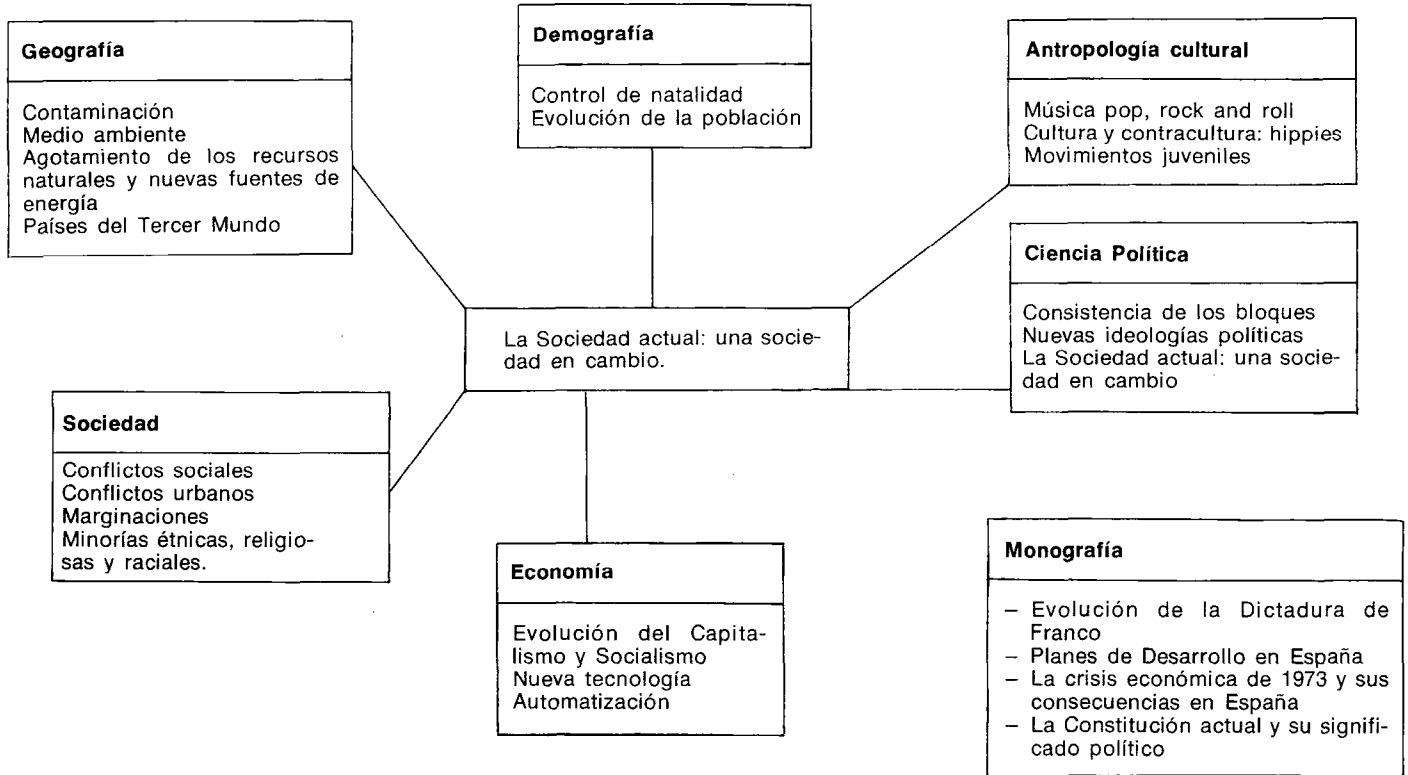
Geografía

Contaminación
Medio ambiente
Agotamiento de los recursos naturales y nuevas fuentes de energía
Países del Tercer Mundo

Demografía

Control de natalidad
Evolución de la población

Antropología cultural

Música pop, rock and roll
Cultura y contracultura: hippies
Movimientos juveniles

Ciencia Política

Consistencia de los bloques
Nuevas ideologías políticas
La Sociedad actual: una sociedad en cambio

La Sociedad actual: una sociedad en cambio.

Sociedad

Conflictos sociales
Conflictos urbanos
Marginaciones
Minorías étnicas, religiosas y raciales.

Economía

Evolución del Capitalismo y Socialismo
Nueva tecnología
Automatización

Monografía

– Evolución de la Dictadura de Franco
– Planes de Desarrollo en España
– La crisis económica de 1973 y sus consecuencias en España
– La Constitución actual y su significado político